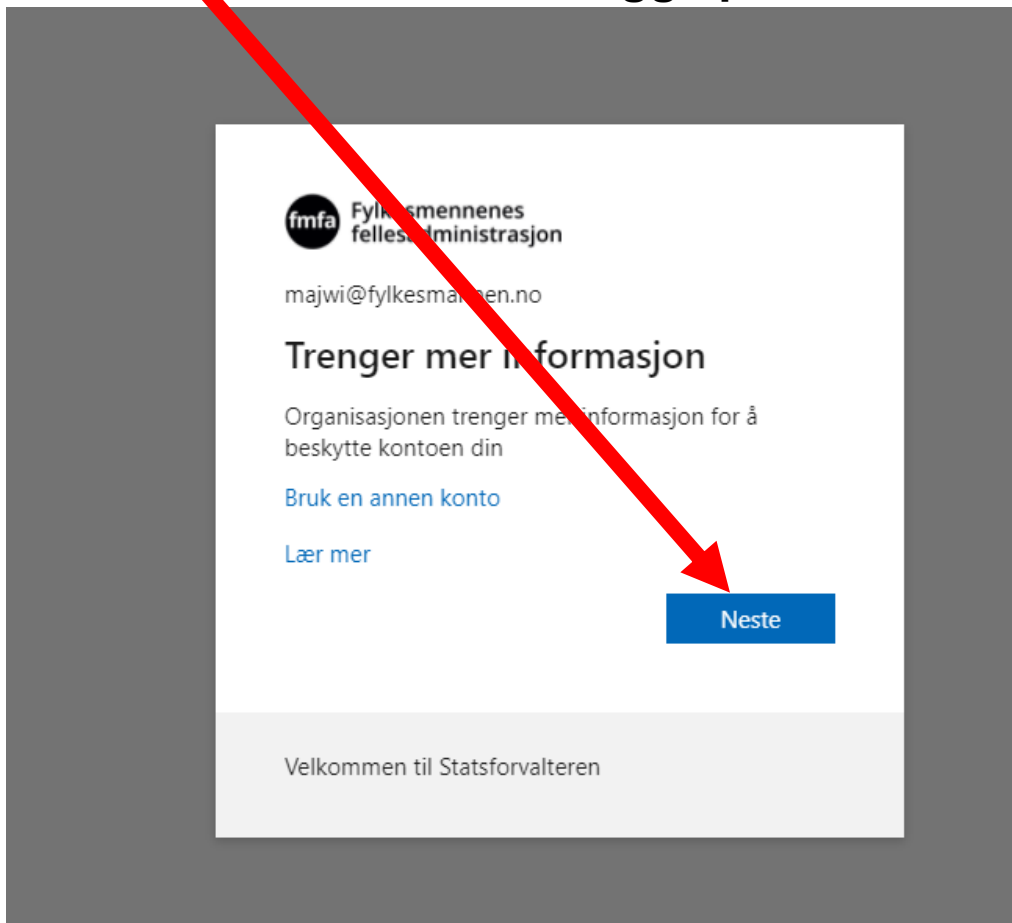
fmfa Fylk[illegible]smennenes felles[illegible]dministrasjon

majwi@fylkesma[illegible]en.no

Trenger mer i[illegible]formasjon

Organisasjonen trenger me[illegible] informasjon for å beskytte kontoen din

Bruk en annen konto

Lær mer

Neste

Velkommen til Statsforvalteren